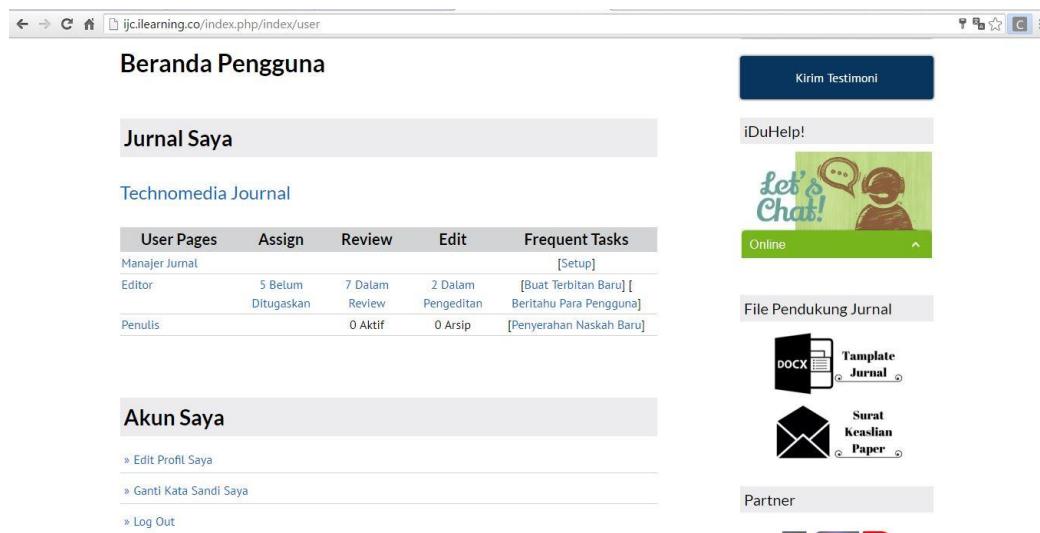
ijc.ilearning.co/index.php/index/user

Beranda Pengguna

Jurnal Saya

Technomedia Journal

| User Pages | Assign | Review | Edit | Frequent Tasks |
|---|---|---|---|---|
| Manajer Jurnal | | | | [Setup] |
| Editor | 5 Belum Ditugaskan | 7 Dalam Review | 2 Dalam Pengeditan | [Buat Terbitan Baru] [ Beritahu Para Pengguna] |
| Penulis | | 0 Aktif | 0 Arsip | [Penyerahan Naskah Baru] |

Akun Saya

» Edit Profil Saya

» Ganti Kata Sandi Saya

» Log Out

Kirim Testimoni

iDuHelp!

Let's Chat!

Online

File Pendukung Jurnal

DOCX Tamplate Jurnal

Surat Keaslian Paper

Partner